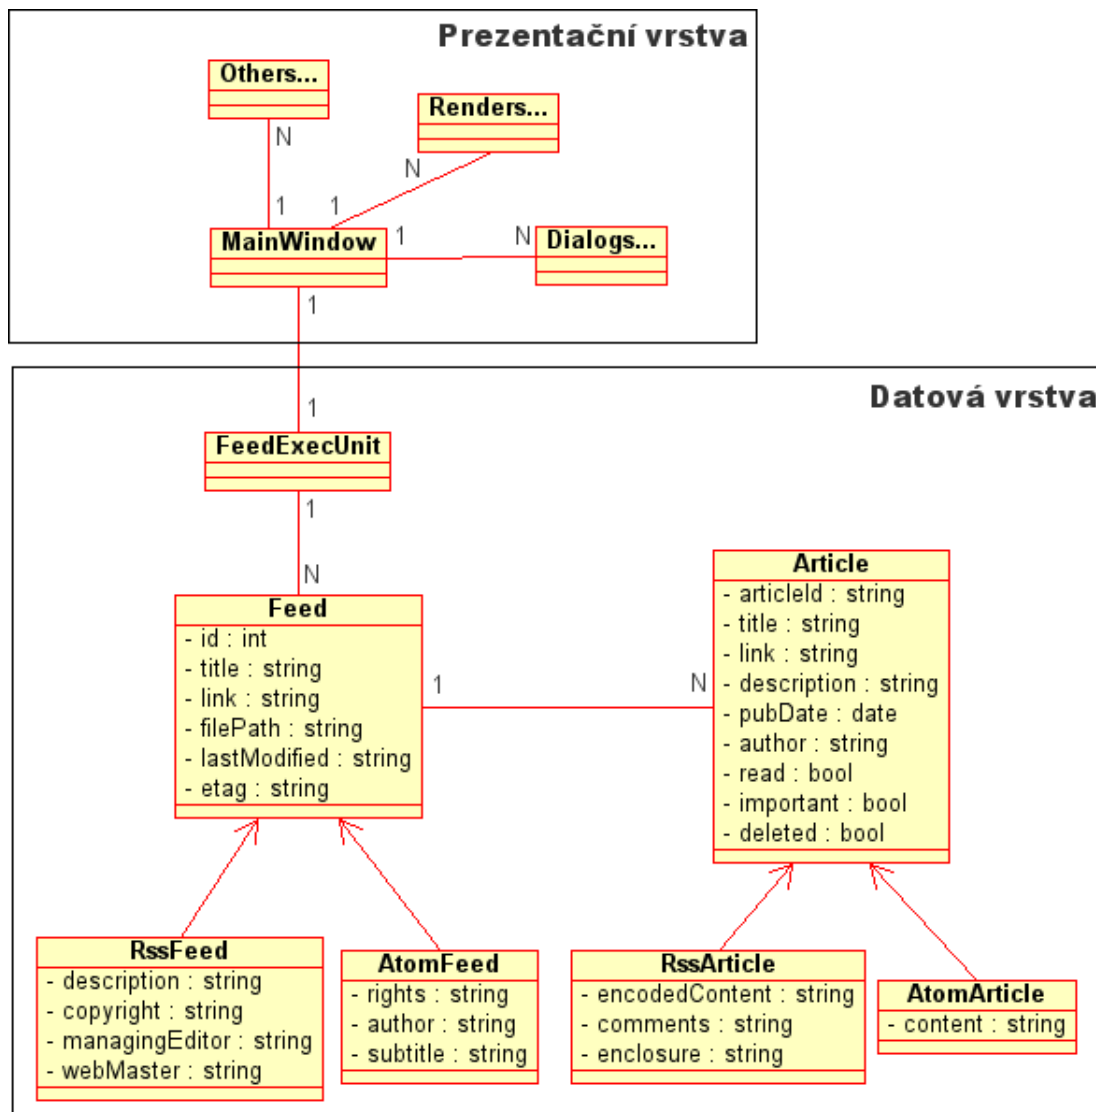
Prezentační vrstva

Others...

Renders...

N

N

1

1

MainWindow

1

N

Dialogs...

1

Datová vrstva

1

FeedExecUnit

1

N

Feed
- id : int
- title : string
- link : string
- filePath : string
- lastModified : string
- etag : string

1

N

Article
- articleId : string
- title : string
- link : string
- description : string
- pubDate : date
- author : string
- read : bool
- important : bool
- deleted : bool

RssFeed
- description : string
- copyright : string
- managingEditor : string
- webMaster : string

AtomFeed
- rights : string
- author : string
- subtitle : string

RssArticle
- encodedContent : string
- comments : string
- enclosure : string

AtomArticle
- content : string